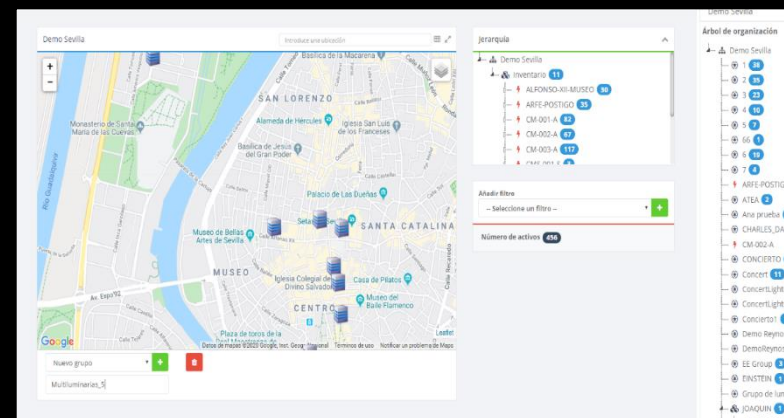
Demo Sevilla

Introduce una ubicación

Basílica de la Macarena

SAN LORENZO

Alameda de Hércules

Iglesia San Luis de los Franceses

Monasterio de Santa María de las Cuevas

Basílica de Jesús del Gran Poder

Palacio de Las Dueñas

Setas

SANTA CATALINA

Museo de Bellas Artes de Sevilla

MUSEO

Iglesia Colegial del Divino Salvador

Casa de Pilatos

CENTRO

Museo del Baile Flamenco

Plaza de toros de la Real Maestranza de

Google

Datos de mapas ©2020 Google, Inst. Geogr. Nacional Términos de uso Notificar un problema de Maps

Leaflet

Nuevo grupo

Multiluminarias_5

Jerarquía

Demo Sevilla
Inventario 11
ALFONSO-XII-MUSEO 90
ARFE-POSTIGO 35
CM-001-A 82
CM-002-A 67
CM-003-A 117
CM-001-? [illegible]

Añadir filtro

-- Seleccione un filtro --

Número de activos 456

Demo Sevilla

Árbol de organización

Demo Sevilla
1 38
2 35
3 23
4 90
5 7
66 1
6 19
7 4
ARFE-POSTIG
ATEA 2
Ana prueba
CHARLES_DA
CM-002-A
CONCIERTO
Concert 11
ConcertLight
ConcertLight
Concierto1
Demo Reyno
DemoReyno
EE Group 3
EINSTEIN 1
Grupo de lum
JOAQUIN